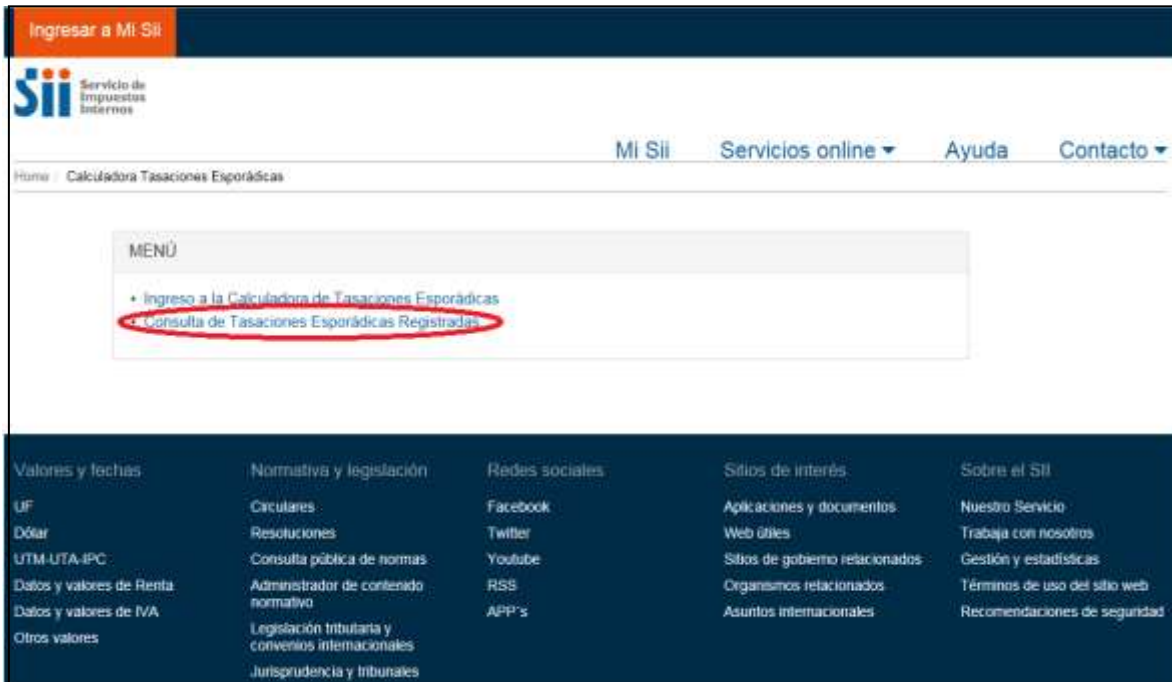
Ingresar a Mi Sii

Sii Servicio de Impuestos Internos

Mi Sii Servicios online ▾ Ayuda Contacto ▾

Home / Calculadora Tasaciones Esporádicas

MENÚ

• Ingreso a la Calculadora de Tasaciones Esporádicas
• Consulta de Tasaciones Esporádicas Registradas

Valores y fechas
UF
Dólar
UTM-UTA-IPC
Datos y valores de Renta
Datos y valores de IVA
Otros valores

Normativa y legislación
Circulares
Resoluciones
Consulta pública de normas
Administrador de contenido normativo
Legislación tributaria y convenios internacionales
Jurisprudencia y tribunales

Redes sociales
Facebook
Twitter
Youtube
RSS
APP's

Sitios de interés
Aplicaciones y documentos
Web útiles
Sitios de gobierno relacionados
Organismos relacionados
Asuntos internacionales

Sobre el SII
Nuestro Servicio
Trabaja con nosotros
Gestión y estadísticas
Términos de uso del sitio web
Recomendaciones de seguridad